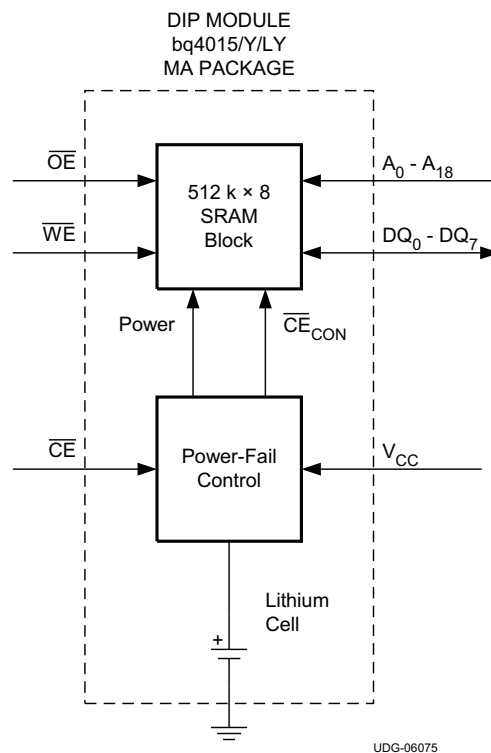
DIP MODULE
bq4015/Y/LY
MA PACKAGE

$\overline{OE}$

512 k × 8
SRAM
Block

$A_0$ - $A_{18}$

$\overline{WE}$

$DQ_0$ - $DQ_7$

Power

$\overline{CE}_{CON}$

$\overline{CE}$

Power-Fail
Control

$V_{CC}$

Lithium
Cell

+

UDG-06075